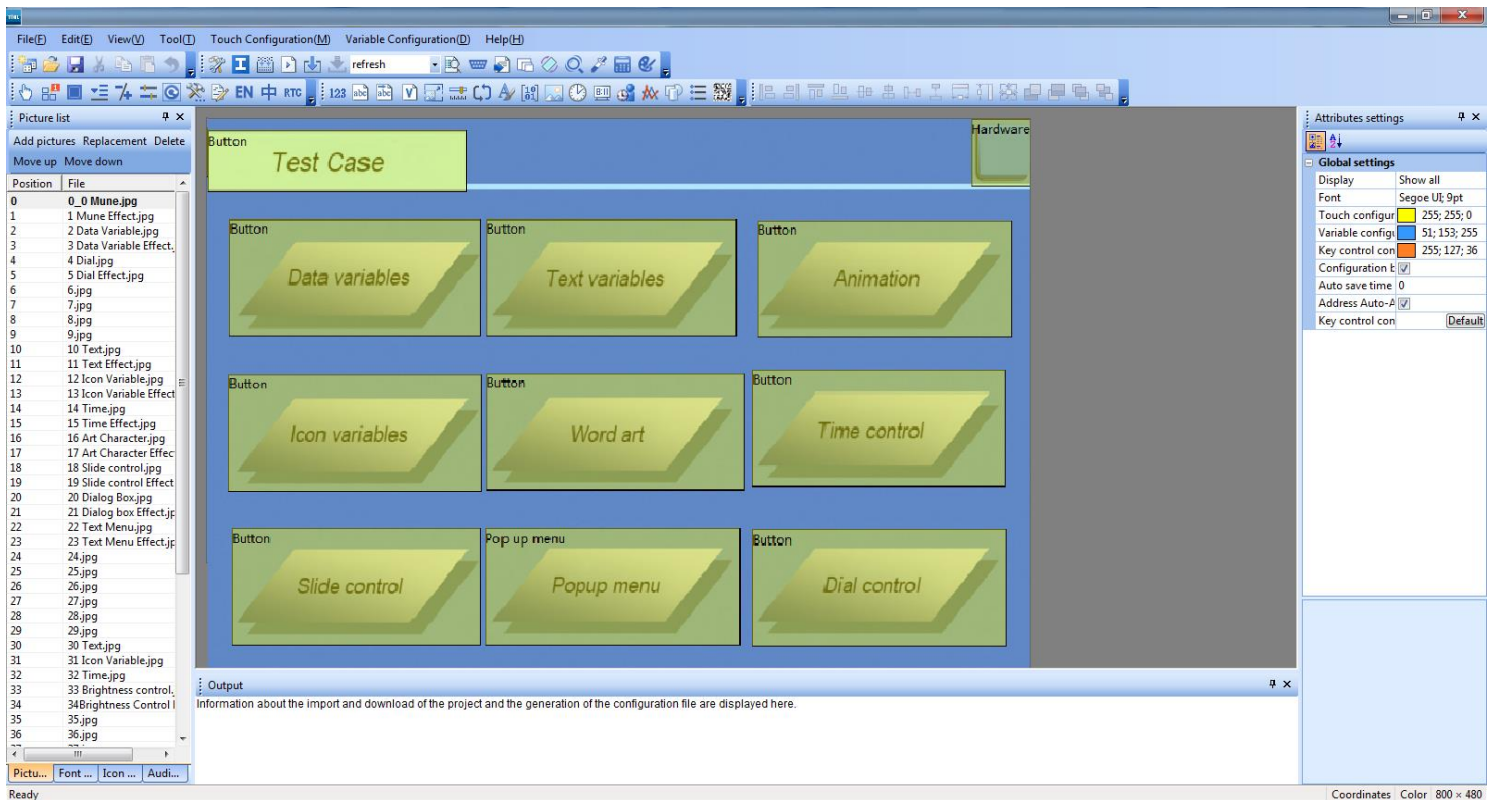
File(F) Edit(E) View(V) Tool(T) Touch Configuration(M) Variable Configuration(D) Help(H)

refresh

EN 中 RTC 123

Picture list

Add pictures Replacement Delete

Move up Move down

| Position | File |
|---|---|
| 0 | 0_0 Mune.jpg |
| 1 | 1 Mune Effect.jpg |
| 2 | 2 Data Variable.jpg |
| 3 | 3 Data Variable Effect. |
| 4 | 4 Dial.jpg |
| 5 | 5 Dial Effect.jpg |
| 6 | 6.jpg |
| 7 | 7.jpg |
| 8 | 8.jpg |
| 9 | 9.jpg |
| 10 | 10 Text.jpg |
| 11 | 11 Text Effect.jpg |
| 12 | 12 Icon Variable.jpg |
| 13 | 13 Icon Variable Effect |
| 14 | 14 Time.jpg |
| 15 | 15 Time Effect.jpg |
| 16 | 16 Art Character.jpg |
| 17 | 17 Art Character Effec |
| 18 | 18 Slide control.jpg |
| 19 | 19 Slide control Effect |
| 20 | 20 Dialog Box.jpg |
| 21 | 21 Dialog box Effect.jp |
| 22 | 22 Text Menu.jpg |
| 23 | 23 Text Menu Effect.jp |
| 24 | 24.jpg |
| 25 | 25.jpg |
| 26 | 26.jpg |
| 27 | 27.jpg |
| 28 | 28.jpg |
| 29 | 29.jpg |
| 30 | 30 Text.jpg |
| 31 | 31 Icon Variable.jpg |
| 32 | 32 Time.jpg |
| 33 | 33 Brightness control. |
| 34 | 34Brightness Control I |
| 35 | 35.jpg |
| 36 | 36.jpg |

Pictu... Font ... Icon ... Audi...

Button
Test Case

Hardware

Button
Data variables

Button
Text variables

Button
Animation

Button
Icon variables

Button
Word art

Button
Time control

Button
Slide control

Pop up menu
Popup menu

Button
Dial control

Output

Information about the import and download of the project and the generation of the configuration file are displayed here.

Attributes settings

Global settings

| | |
|---|---|
| Display | Show all |
| Font | Segoe UI; 9pt |
| Touch configur | 255; 255; 0 |
| Variable configu | 51; 153; 255 |
| Key control con | 255; 127; 36 |
| Configuration b | ☑ |
| Auto save time | 0 |
| Address Auto-A | ☑ |
| Key control con | Default |

Ready

Coordinates Color 800 × 480